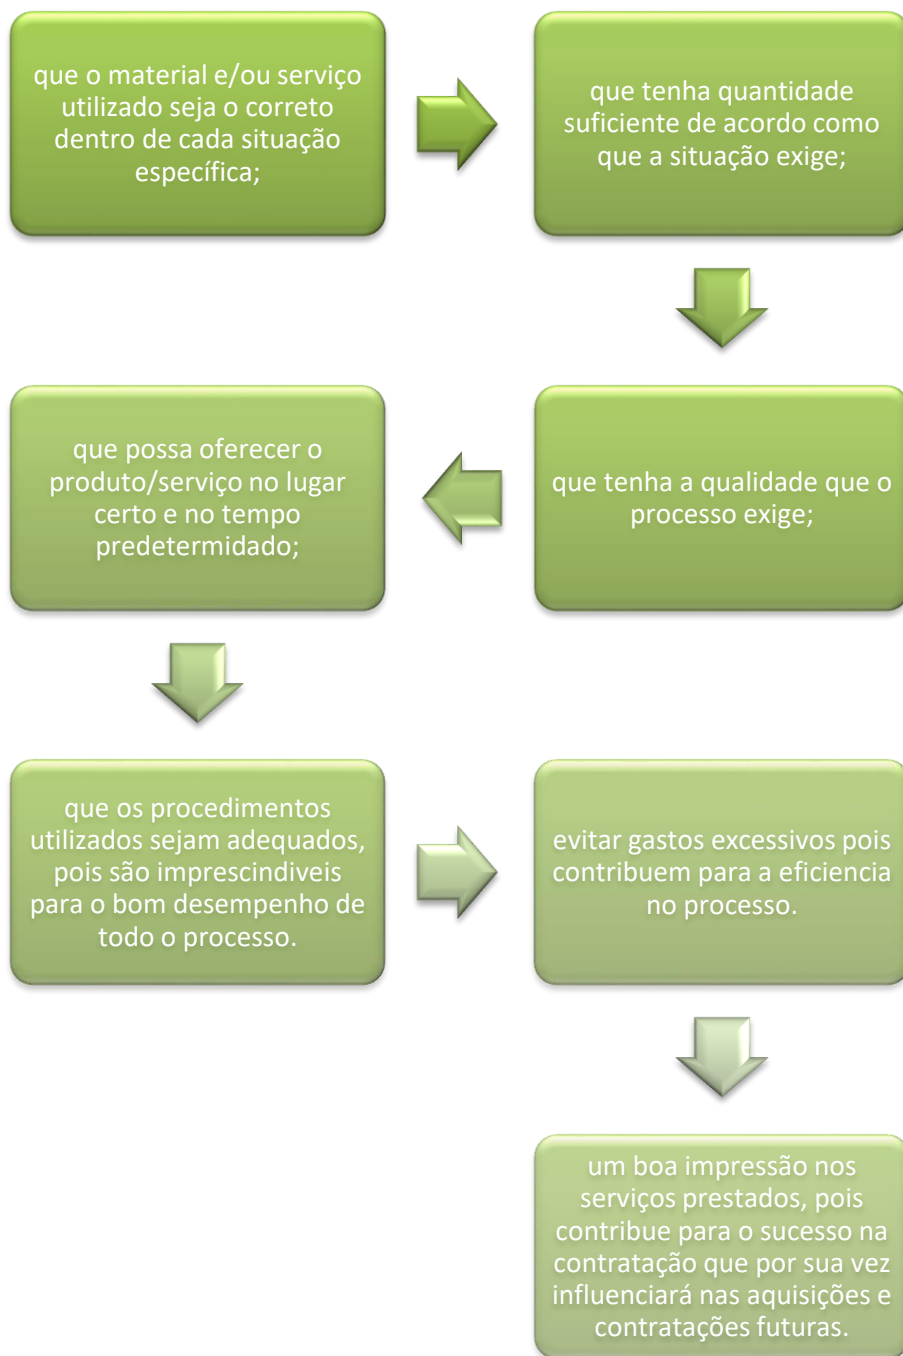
que o material e/ou serviço utilizado seja o correto dentro de cada situação específica;

que tenha quantidade suficiente de acordo como que a situação exige;

que tenha a qualidade que o processo exige;

que possa oferecer o produto/serviço no lugar certo e no tempo predetermidado;

que os procedimentos utilizados sejam adequados, pois são imprescindiveis para o bom desempenho de todo o processo.

evitar gastos excessivos pois contribuem para a eficiencia no processo.

um boa impressão nos serviços prestados, pois contribue para o sucesso na contratação que por sua vez influenciará nas aquisições e contratações futuras.